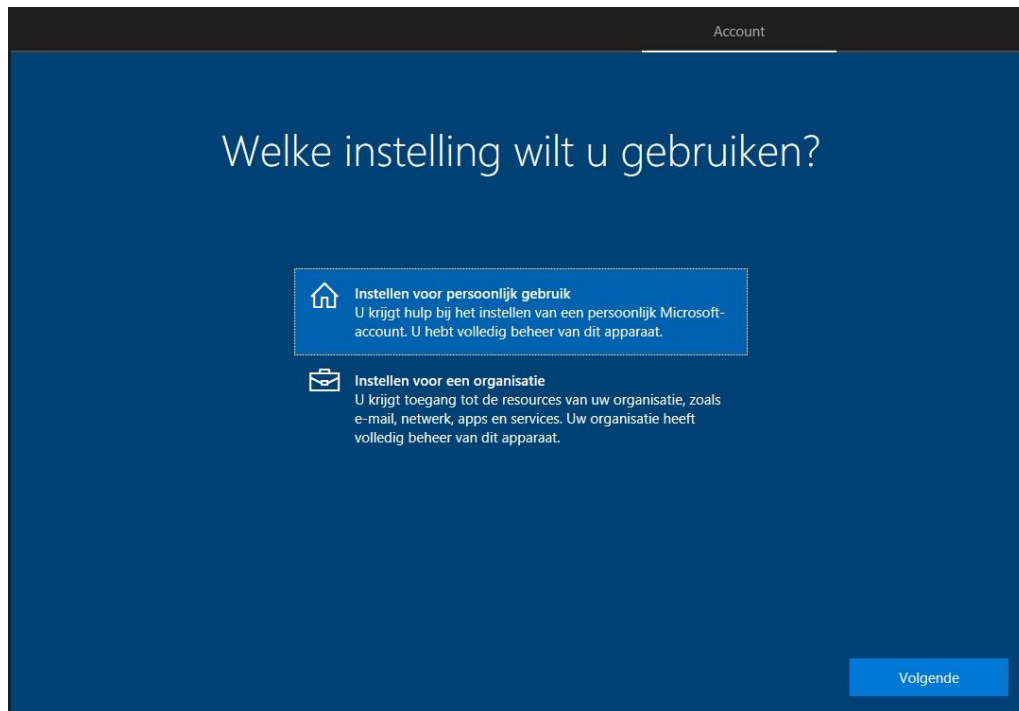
Account

Welke instelling wilt u gebruiken?

Instellen voor persoonlijk gebruik
U krijgt hulp bij het instellen van een persoonlijk Microsoft-account. U hebt volledig beheer van dit apparaat.

Instellen voor een organisatie
U krijgt toegang tot de resources van uw organisatie, zoals e-mail, netwerk, apps en services. Uw organisatie heeft volledig beheer van dit apparaat.

Volgende